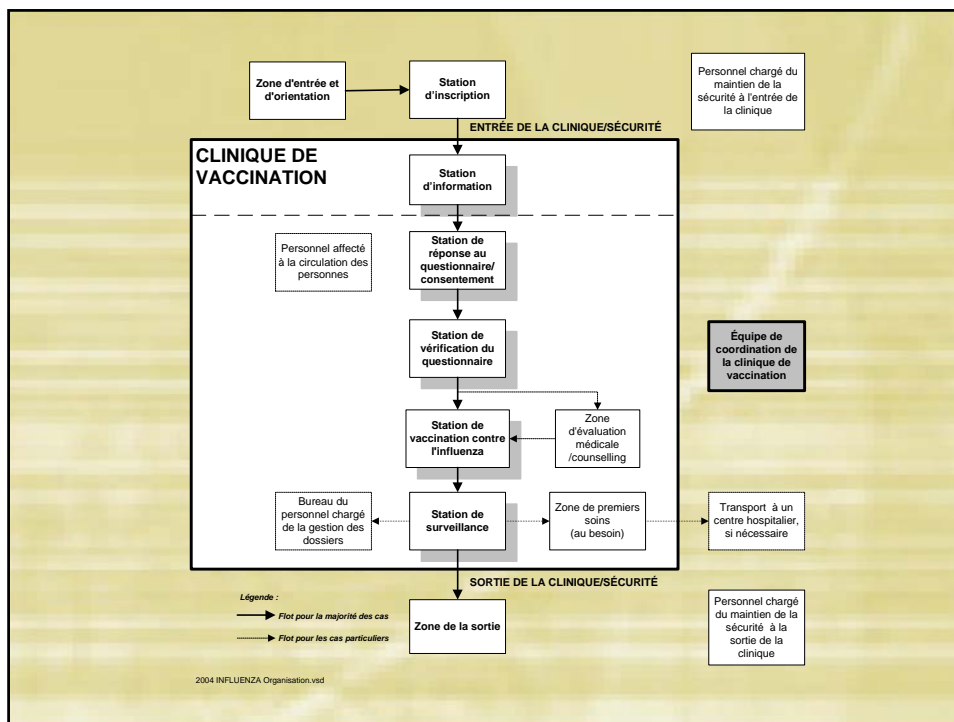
Zone d'entrée et d'orientation

Station d'inscription

Personnel chargé du maintien de la sécurité à l'entrée de la clinique

ENTRÉE DE LA CLINIQUE/SÉCURITÉ

CLINIQUE DE VACCINATION

Station d'information

Personnel affecté à la circulation des personnes

Station de réponse au questionnaire/ consentement

Station de vérification du questionnaire

Équipe de coordination de la clinique de vaccination

Station de vaccination contre l'influenza

Zone d'évaluation médicale /counselling

Bureau du personnel chargé de la gestion des dossiers

Station de surveillance

Zone de premiers soins (au besoin)

Transport à un centre hospitalier, si nécessaire

SORTIE DE LA CLINIQUE/SÉCURITÉ

Légende :
Flot pour la majorité des cas
Flot pour les cas particuliers

Zone de la sortie

Personnel chargé du maintien de la sécurité à la sortie de la clinique

2004 INFLUENZA Organisation.vsd